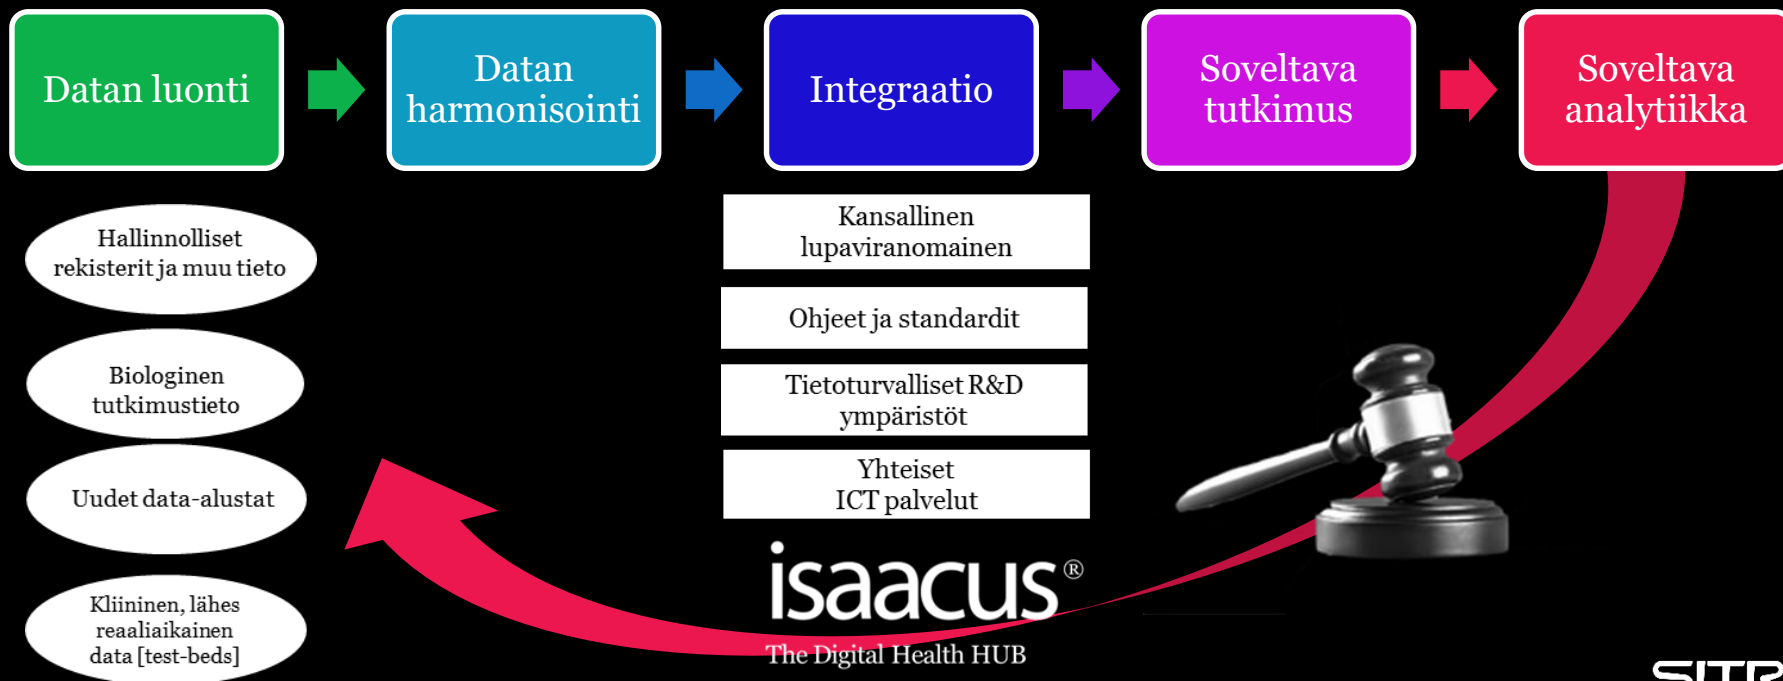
Datan luonti

Datan harmonisointi

Integraatio

Soveltava tutkimus

Soveltava analytiikka

Hallinnolliset rekisterit ja muu tieto

Biologinen tutkimustieto

Uudet data-alustat

Kliininen, lähes reaaliaikainen data [test-beds]

Kansallinen lupaviranomainen

Ohjeet ja standardit

Tietoturvalliset R&D ympäristöt

Yhteiset ICT palvelut

isaacus®

The Digital Health HUB

SITR